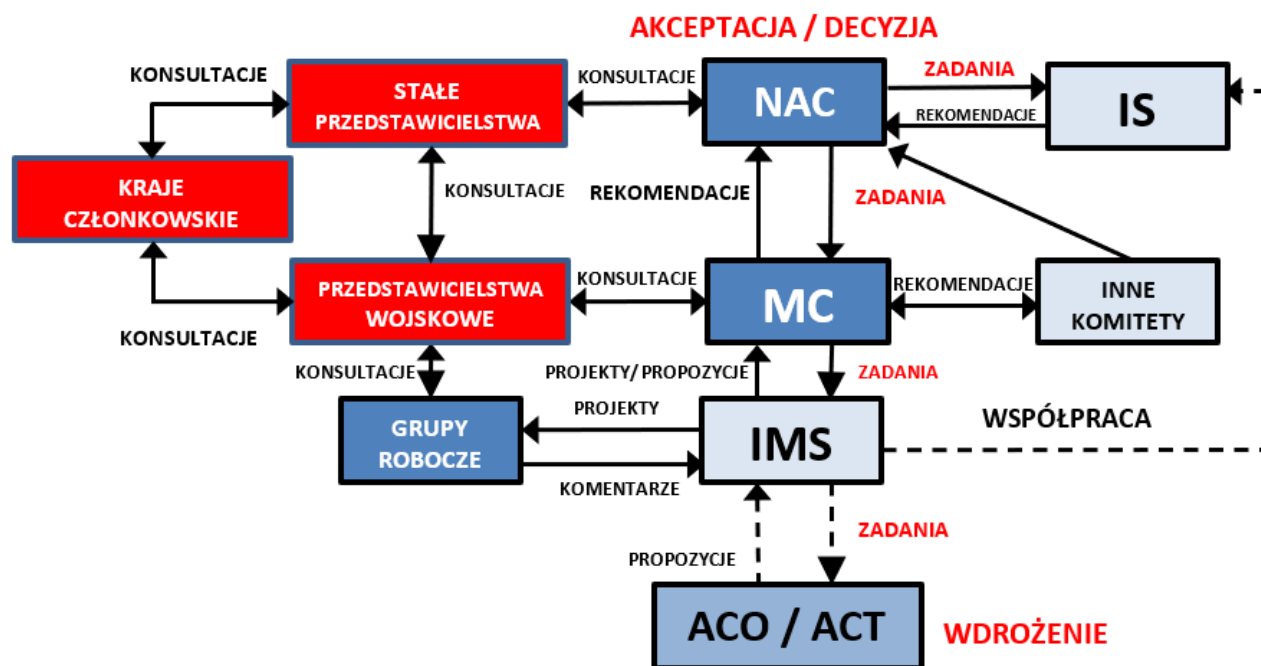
AKCEPTACJA / DECYZJA

KONSULTACJE

STAŁE PRZEDSTAWICIELSTWA

KONSULTACJE

NAC

ZADANIA

REKOMENDACJE

IS

KRAJE CZŁONKOWSKIE

KONSULTACJE

REKOMENDACJE

ZADANIA

PRZEDSTAWICIELSTWA WOJSKOWE

KONSULTACJE

MC

REKOMENDACJE

INNE KOMITETY

KONSULTACJE

KONSULTACJE

PROJEKTY/ PROPOZYCJE

ZADANIA

PROJEKTY

WSPÓŁPRACA

GRUPY ROBOCZE

IMS

KOMENTARZE

ZADANIA

PROPOZYCJE

ACO / ACT

WDROŻENIE